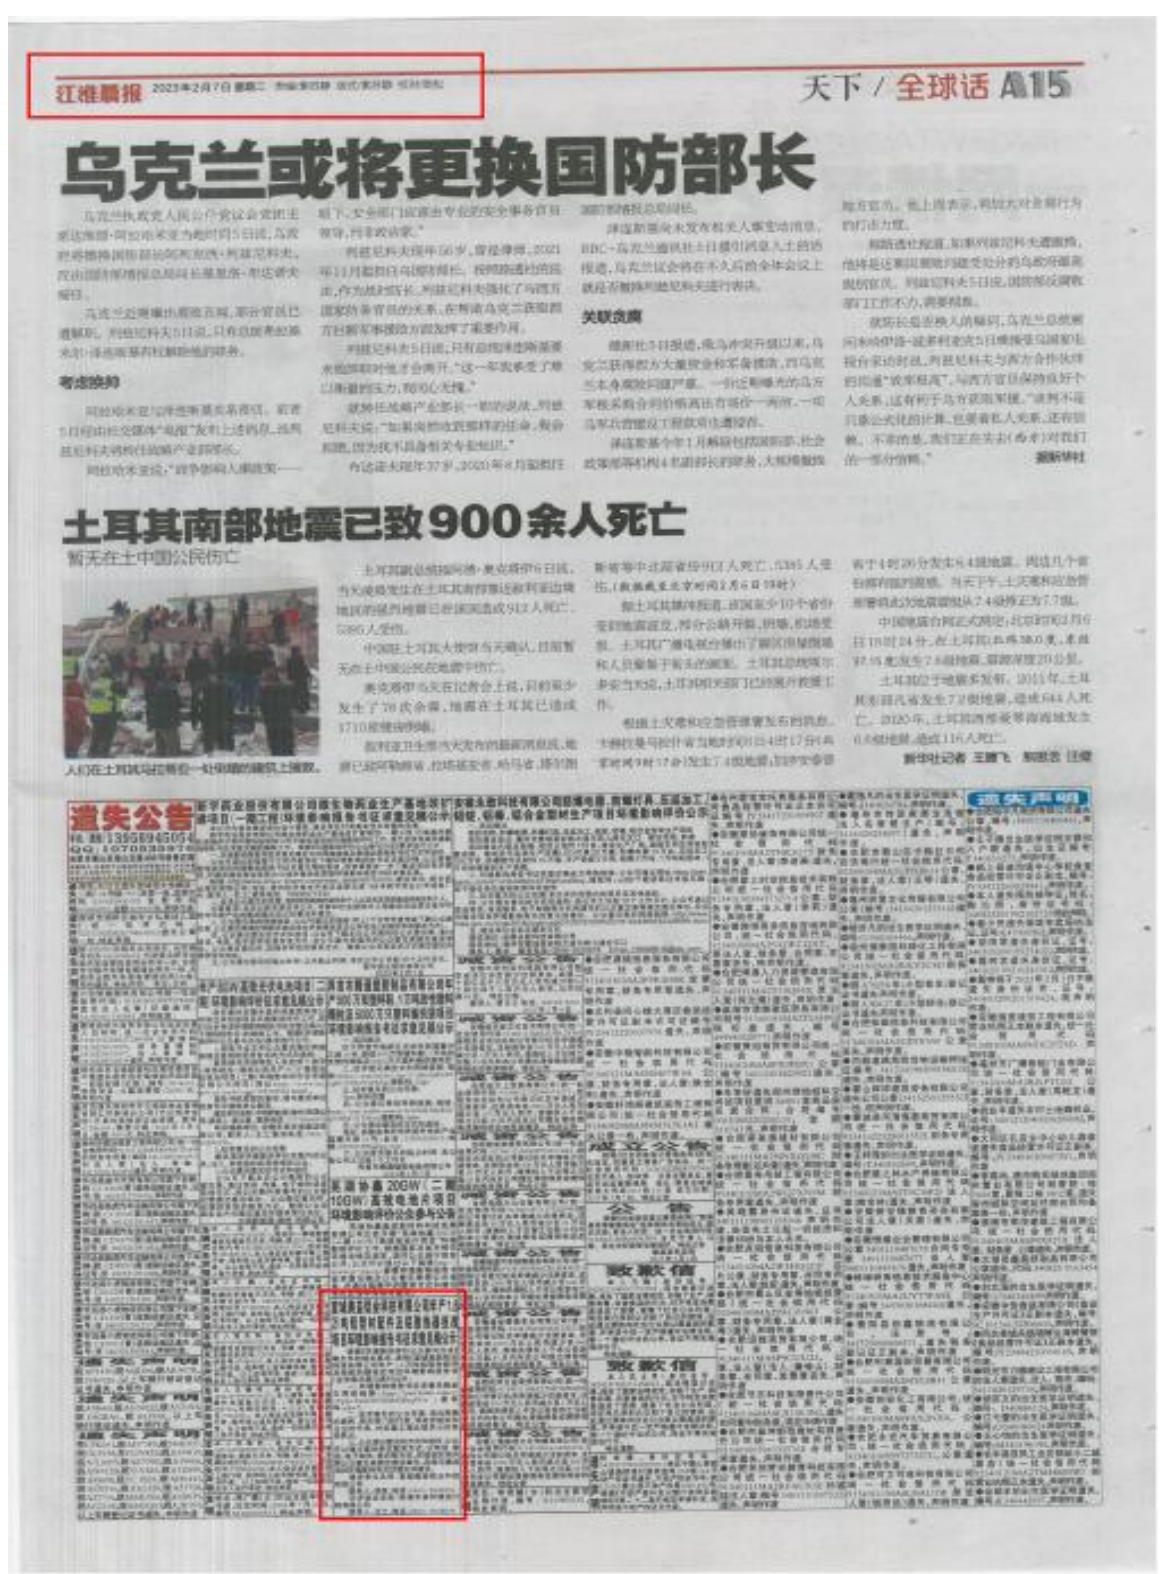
江淮晨报 2023年2月7日 星期二 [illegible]

天下 / 全球话 A15

乌克兰或将更换国防部长

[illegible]

考虑换帅

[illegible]

关联负面

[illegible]

新华社

土耳其南部地震已致900余人死亡

暂无在土中国公民伤亡

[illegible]

人们在土耳其马拉蒂亚一处倒塌的建筑上搜救。

新华社记者 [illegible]

遗失公告

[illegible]

遗失声明

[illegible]

减资公告

公告

致歉信

致歉信

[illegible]